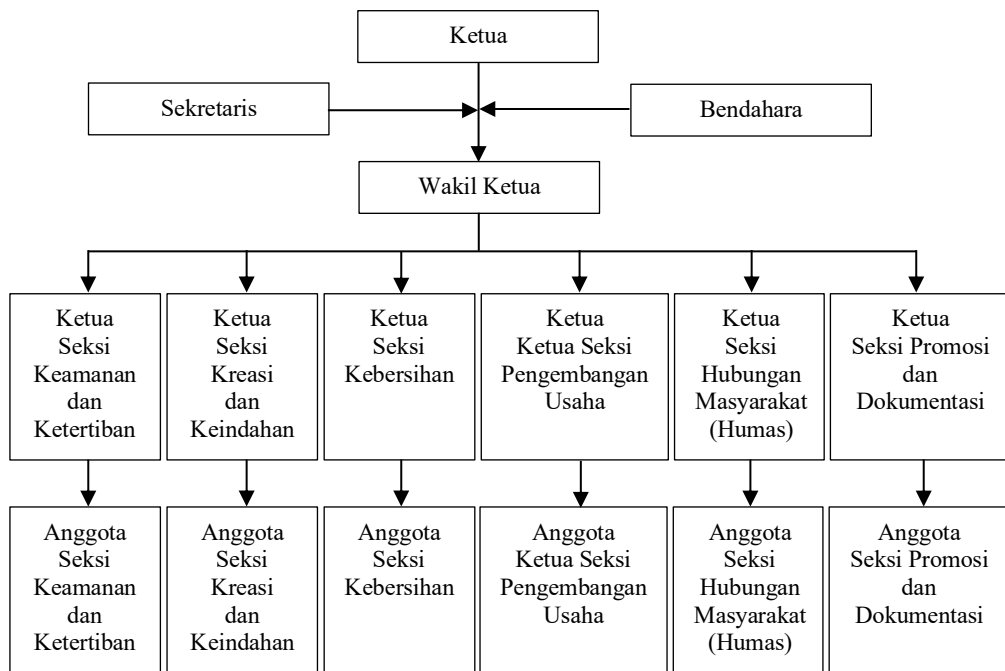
Ketua

Sekretaris

Bendahara

Wakil Ketua

Ketua Seksi Keamanan dan Ketertiban

Ketua Seksi Kreasi dan Keindahan

Ketua Seksi Kebersihan

Ketua Ketua Seksi Pengembangan Usaha

Ketua Seksi Hubungan Masyarakat (Humas)

Ketua Seksi Promosi dan Dokumentasi

Anggota Seksi Keamanan dan Ketertiban

Anggota Seksi Kreasi dan Keindahan

Anggota Seksi Kebersihan

Anggota Ketua Seksi Pengembangan Usaha

Anggota Seksi Hubungan Masyarakat (Humas)

Anggota Seksi Promosi dan Dokumentasi